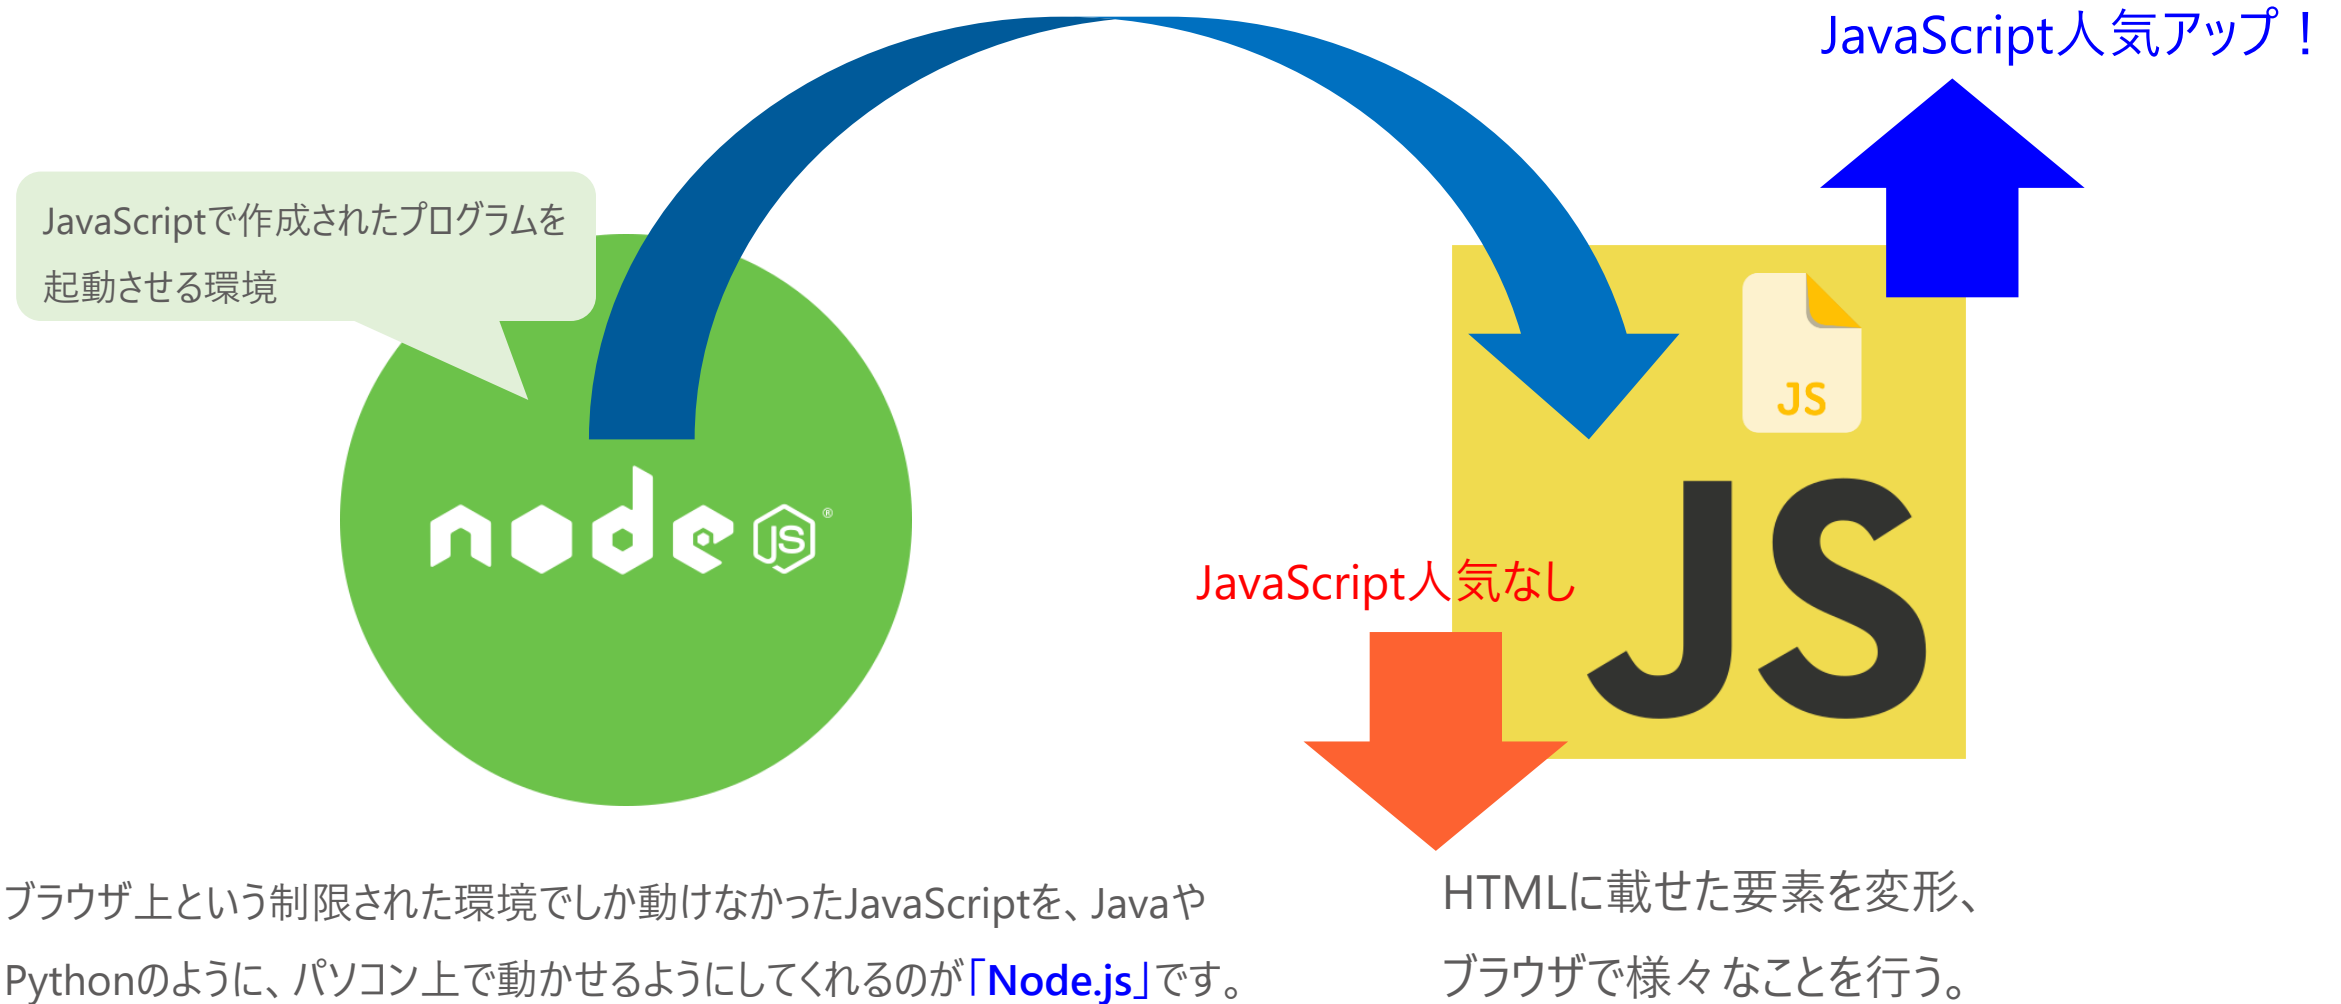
JavaScript人気アップ！

JavaScriptで作成されたプログラムを起動させる環境

node JS

JS

JavaScript人気なし

JS

ブラウザ上という制限された環境でしか動けなかったJavaScriptを、JavaやPythonのように、パソコン上で動かせるようにしてくれるのが「Node.js」です。

HTMLに載せた要素を変形、ブラウザで様々なことを行う。